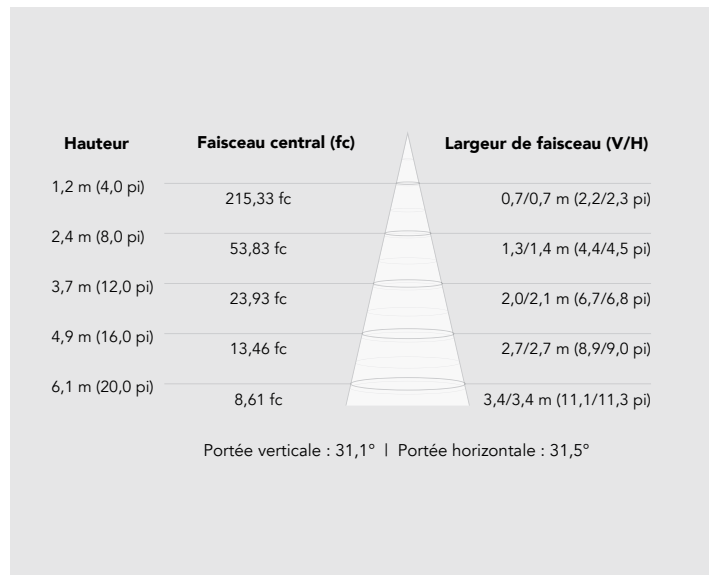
| Hauteur | Faisceau central (fc) | Largeur de faisceau (V/H) |
|---|---|---|
| 1,2 m (4,0 pi) | 215,33 fc | 0,7/0,7 m (2,2/2,3 pi) |
| 2,4 m (8,0 pi) | 53,83 fc | 1,3/1,4 m (4,4/4,5 pi) |
| 3,7 m (12,0 pi) | 23,93 fc | 2,0/2,1 m (6,7/6,8 pi) |
| 4,9 m (16,0 pi) | 13,46 fc | 2,7/2,7 m (8,9/9,0 pi) |
| 6,1 m (20,0 pi) | 8,61 fc | 3,4/3,4 m (11,1/11,3 pi) |

Portée verticale : 31,1° | Portée horizontale : 31,5°